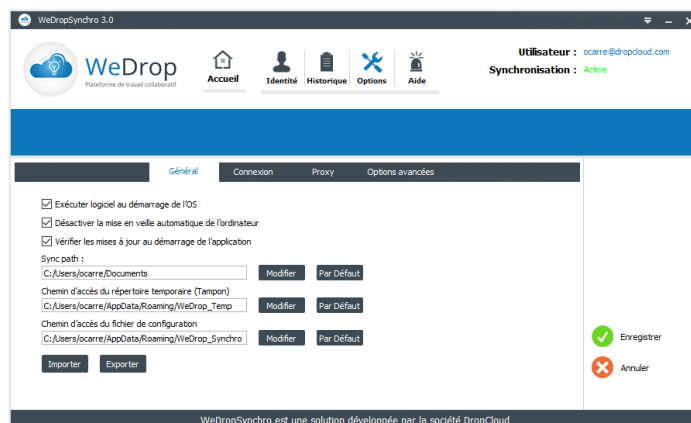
WeDropSynchro 3.0

WeDrop
Plateforme de travail collaboratif

Accueil
Identité
Historique
Options
Aide

Utilisateur : ocarre@dropcloud.com
Synchronisation : Active

Général
Connexion
Proxy
Options avancées

Exécuter logiciel au démarrage de l'OS
Désactiver la mise en veille automatique de l'ordinateur
Vérifier les mises à jour au démarrage de l'application

Sync path :
C:/Users/ocarre/Documents
Modifier
Par Défaut

Chemin d'accès du répertoire temporaire (Tampon)
C:/Users/ocarre/AppData/Roaming/WeDrop_Temp
Modifier
Par Défaut

Chemin d'accès du fichier de configuration
C:/Users/ocarre/AppData/Roaming/WeDrop_Synchro
Modifier
Par Défaut

Importer
Exporter

Enregistrer
Annuler

WeDropSynchro est une solution développée par la société DropCloud